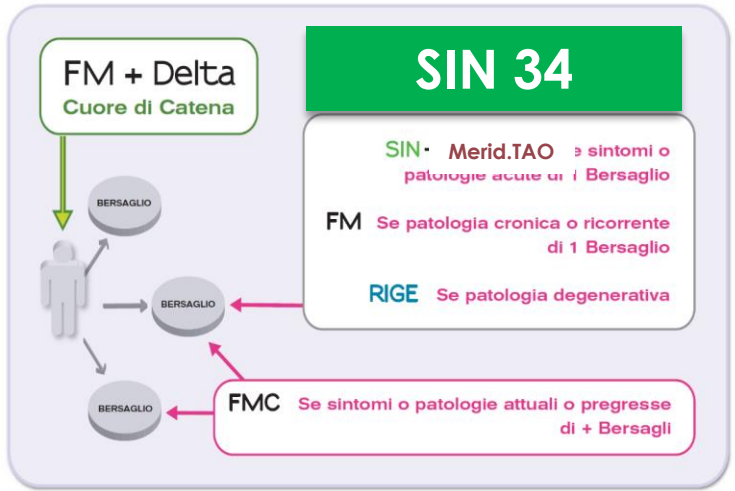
FM + Delta
Cuore di Catena

SIN 34

BERSAGLIO

BERSAGLIO

BERSAGLIO

SIN - Merid.TAO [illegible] sintomi o patologie acute di 1 Bersaglio

FM Se patologia cronica o ricorrente di 1 Bersaglio

RIGE Se patologia degenerativa

FMC Se sintomi o patologie attuali o pregresse di + Bersagli